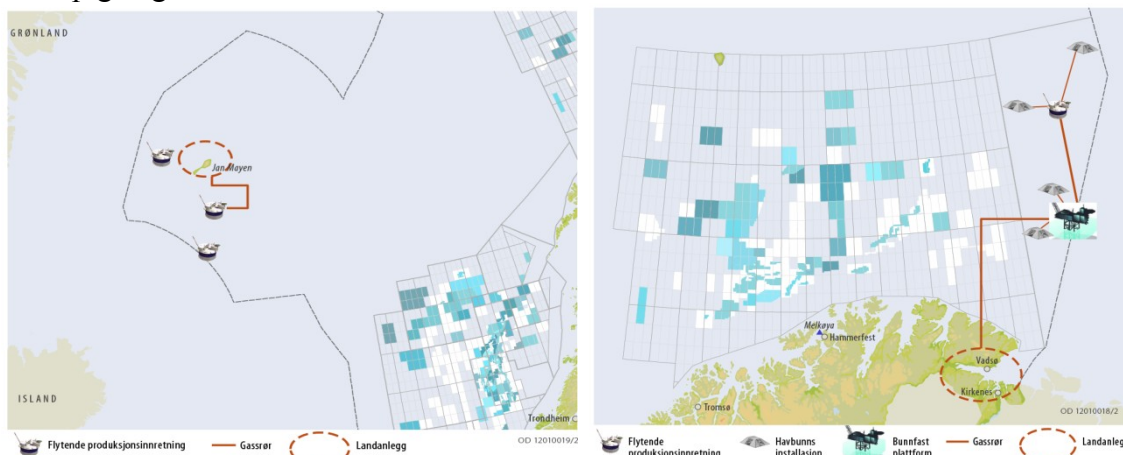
GRØNLAND

Jan Mayen

ISLAND

Trondheim

Flytende produksjonsinnretning
Gassrør
Landanlegg

OD 12010019/2

Melkøya
Hammerfest
Vadsø
Kirkenes
Tromsø

OD 12010018/2

Flytende produksjonsinnretning
Havbunns installasjon
Bunnfast plattform
Gassrør
Landanlegg